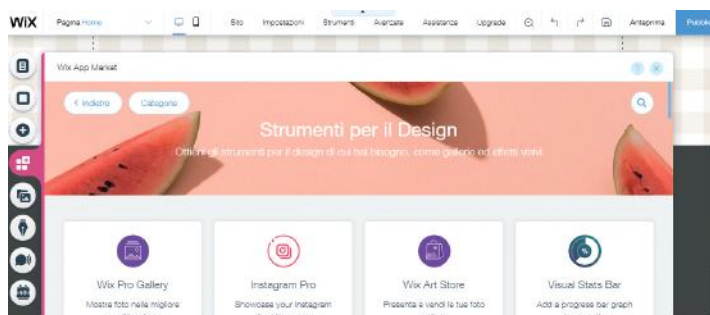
WiX Pagina Home Sito Impostazioni Strumenti Avanzate Assistenza Upgrade Anteprima Pubblica

Wix App Market

< Indietro Categorie

Strumenti per il Design

Ottieni gli strumenti per il design di cui hai bisogno, come gallerie ed effetti visivi

Wix Pro Gallery
Mostra foto nella migliore

Instagram Pro
Showcase your Instagram

Wix Art Store
Presenta e vendi le tue foto

Visual Stats Bar
Add a progress bar graph